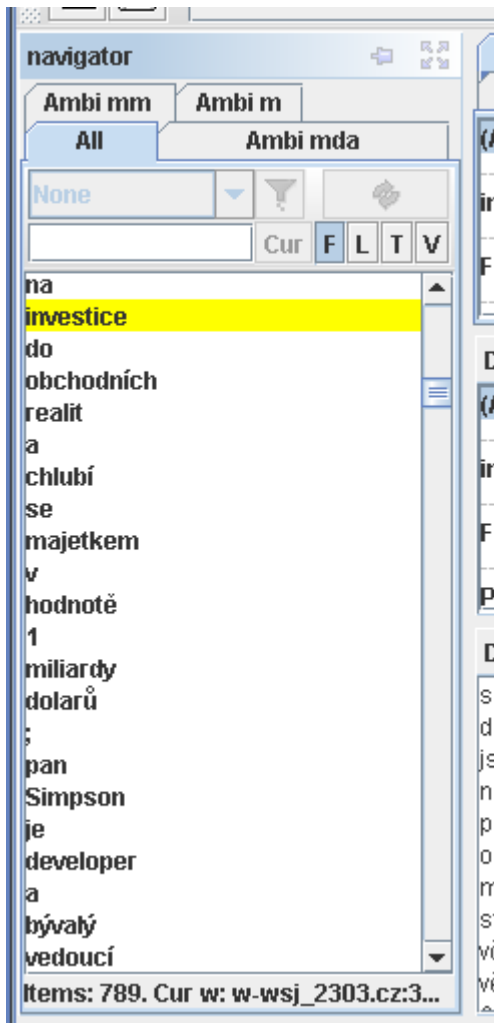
navigator

Ambi mm
Ambi m
All
Ambi mda

None

Cur F L T V

na
investice
do
obchodních
realit
a
chlubí
se
majetkem
v
hodnotě
1
miliardy
dolarů
;
pan
Simpson
je
developer
a
bývalý
vedoucí

Items: 789. Cur w: w-wsj_2303.cz:3...

(A
in
F
D
(A
in
F
P
D
s
d
js
n
p
o
m
s
v
v